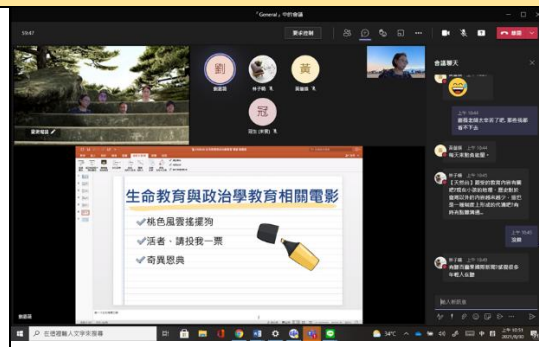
「General」中的會議

59:47

要求控制

離開

劉

黃

冠

會議聊天

生命教育與政治學教育相關電影

桃色風雲搖擺狗

活者，請投我一票

奇異恩典

上午 10:43

上午 10:44

每天來動員威爾

上午 10:44

沒錯

上午 10:45

輸入新訊息

在這裡輸入文字來搜尋

34°C

上午 10:51